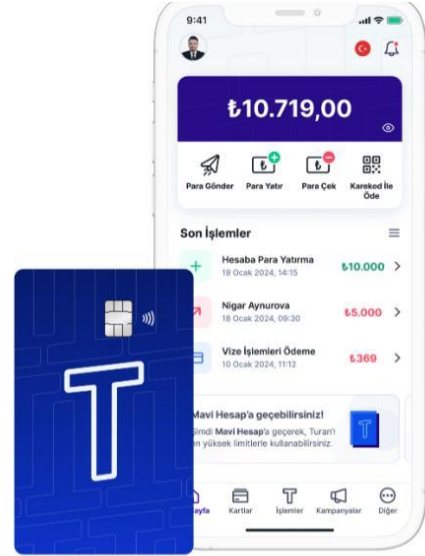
9:41

₺10.719,00

Para Gönder
Para Yatır
Para Çek
Karekod İle Öde

Son İşlemler

Hesaba Para Yatırma
19 Ocak 2024, 14:15
₺10.000

Nigar Aynurova
18 Ocak 2024, 09:30
₺5.000

Vize İşlemleri Ödeme
10 Ocak 2024, 11:12
₺369

Mavi Hesap'a geçebilirsiniz!
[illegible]imdi Mavi Hesap'a geçerek, Turan'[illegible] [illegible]en yüksek limitlerle kullanabilirsiniz.

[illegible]ayfa
Kartlar
İşlemler
Kampanyalar
Diğer